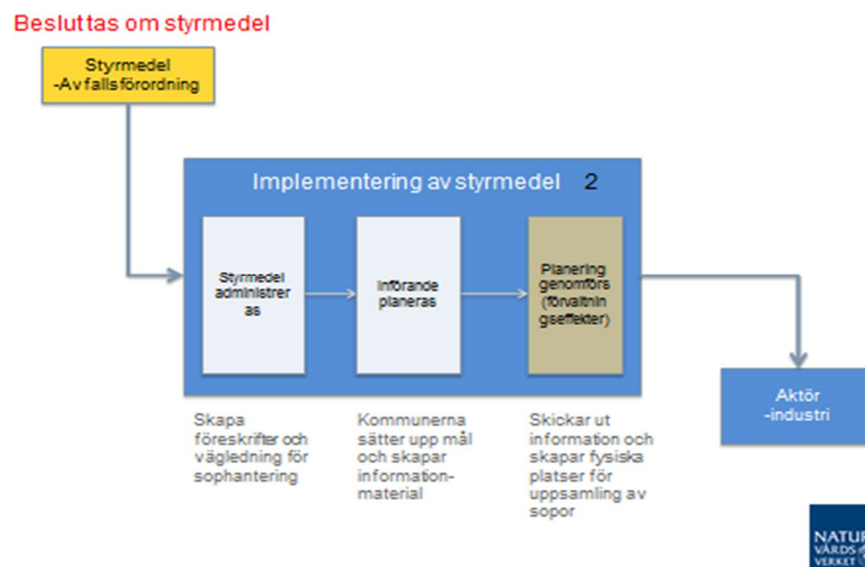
Beslut tas om styrmedel

Styrmedel
-Avfallsförordning

Implementering av styrmedel 2

Styrmedel administrer as

Införande planeras

Planering genomförs (förvaltnin gseffekter)

Aktör
-industri

Skapa föreskrifter och vägledning för sophantering

Kommunerna sätter upp mål och skapar information-material

Skickar ut information och skapar fysiska platser för uppsamling av sopor

NATUR VÅRDS VERKET